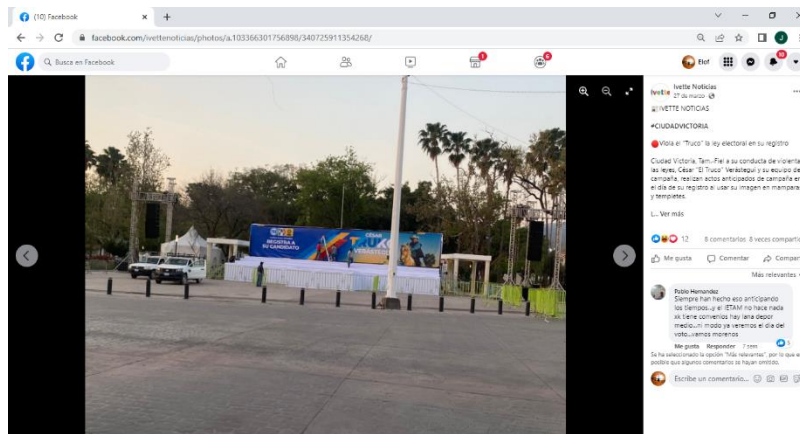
(10) Facebook
facebook.com/ivettenoticias/photos/a.103366301756898/340725911354268/
Busca en Facebook
1
5
Elof
10

CÉSAR TRUCO VERÁSTEGUI
REGISTRA A SU CANDIDATO

Ivette Noticias
27 de marzo
IVETTE NOTICIAS
#CIUDADVICTORIA
Viola el "Truco" la ley electoral en su registro
Ciudad Victoria, Tam.-Fiel a su conducta de violenta las leyes, César "El Truco" Verástegui y su equipo de campaña, realizan actos anticipados de campaña el el día de su registro al usar su imagen en mampara y templetes.
... Ver más
12
8 comentarios 8 veces compartido
Me gusta
Comentar
Compartir
Más relevantes
Pablo Hernandez
Siempre han hecho eso anticipando los tiempos...y el IETAM no hace nada xk tiene convenios hay lana depor medio...ni modo ya veremos el dia del voto...vamos morenos
Me gusta Responder 7 sem
3
Se ha seleccionado la opción "Más relevantes", por lo que es posible que algunos comentarios se hayan omitido.
Escribe un comentario...